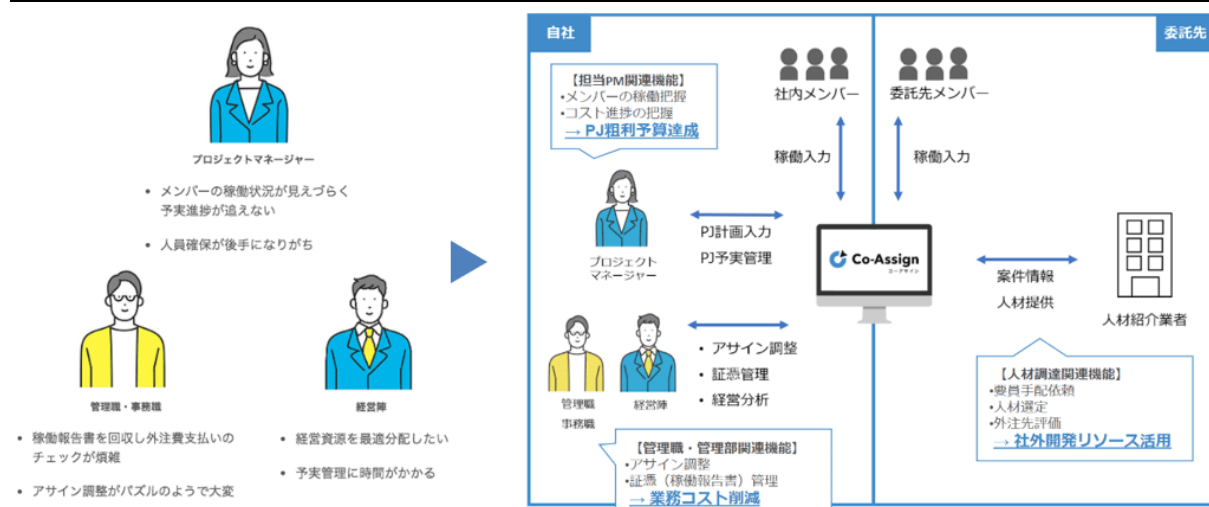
プロジェクトマネージャー

• メンバーの稼働状況が見えづらく予実進捗が追えない

• 人員確保が後手になりがち

管理職・事務職

• 稼働報告書を回収し外注費支払いのチェックが煩雑

• アサイン調整がパズルのようで大変

経営陣

• 経営資源を最適分配したい

• 予実管理に時間がかかる

自社

【担当PM関連機能】
•メンバーの稼働把握
•コスト進捗の把握
→ PJ粗利予算達成

社内メンバー

稼働入力

プロジェクトマネージャー

PJ計画入力
PJ予実管理

Co-Assign コーアサイン

管理職
事務職

経営陣

• アサイン調整
• 証憑管理
• 経営分析

【管理職・管理部関連機能】
•アサイン調整
•証憑（稼働報告書）管理
→ 業務コスト削減

委託先

委託先メンバー

稼働入力

案件情報
人材提供

人材紹介業者

【人材調達関連機能】
•要員手配依頼
•人材選定
•外注先評価
→ 社外開発リソース活用